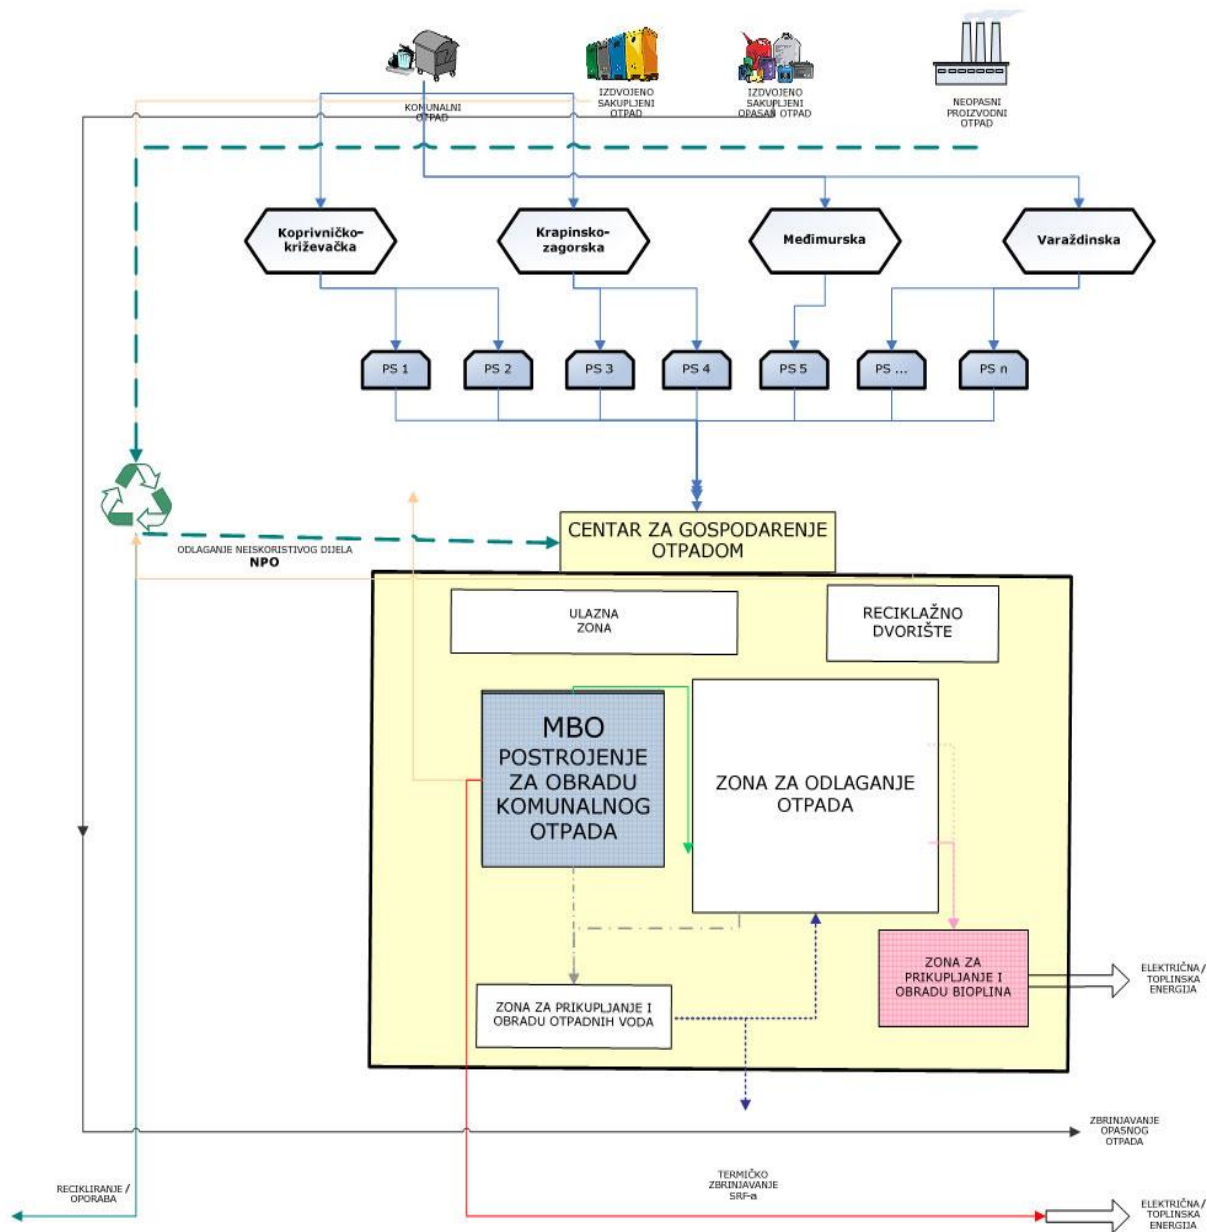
KOMUNALNI OTPAD

IZDVOJENO SAKUPLJENI OTPAD

IZDVOJENO SAKUPLJENI OPASAN OTPAD

NEOPASNI PROIZVODNI OTPAD

Koprivničko-križevačka

Krapinsko-zagorska

Međimurska

Varaždinska

PS 1

PS 2

PS 3

PS 4

PS 5

PS ...

PS n

CENTAR ZA GOSPODARENJE OTPADOM

ODLAGANJE NEISKORISTIVOG DIJELA
NPO

ULAZNA ZONA

RECIKLAŽNO DVORIŠTE

MBO
POSTROJENJE ZA OBRADU KOMUNALNOG OTPADA

ZONA ZA ODLAGANJE OTPADA

ZONA ZA PRIKUPLJANJE I OBRADU BIOPLINA

ELEKTRIČNA / TOPLINSKA ENERGIJA

ZONA ZA PRIKUPLJANJE I OBRADU OTPADNIH VODA

ZBRINJAVANJE OPASNOG OTPADA

TERMIČKO ZBRINJAVANJE SRF-a

RECIKLIRANJE / OPORABA

ELEKTRIČNA / TOPLINSKA ENERGIJA